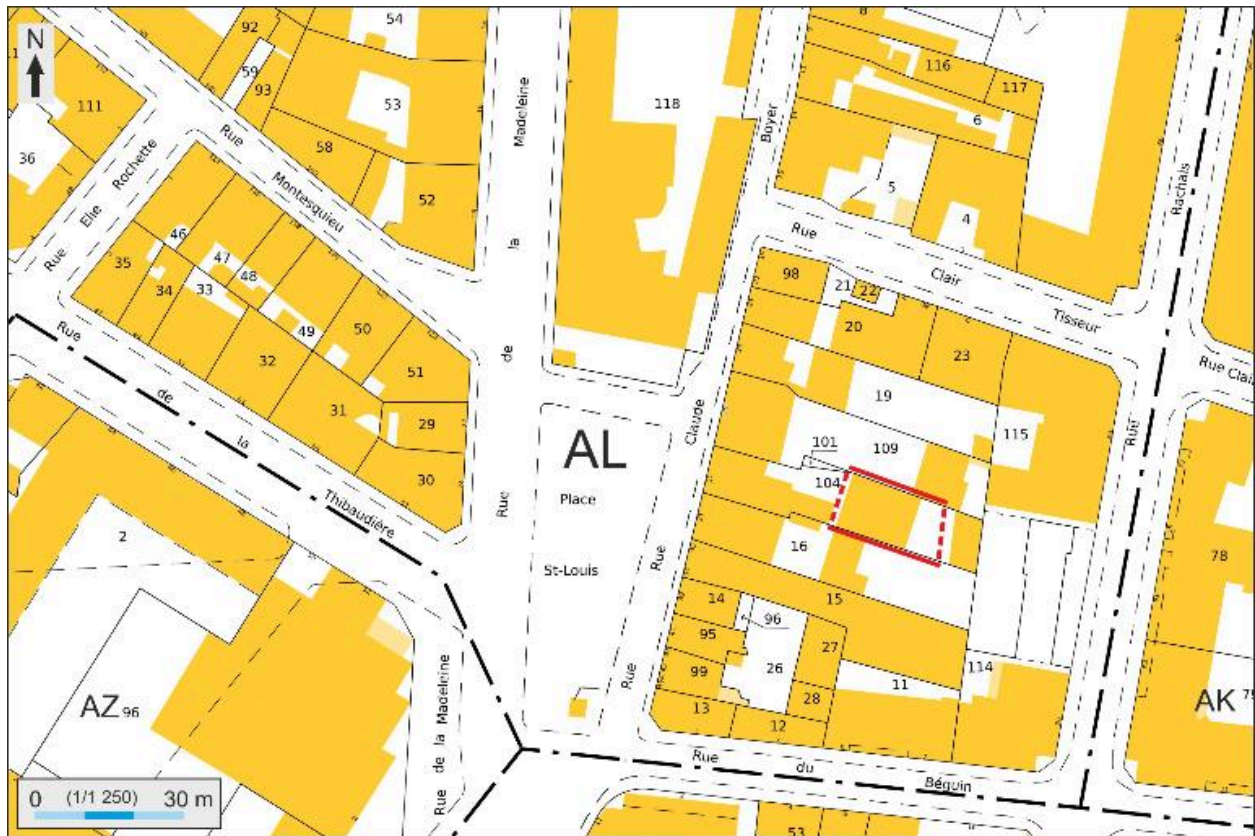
N

111
36
Rue Elie Rochette
92
59
93
54
53
58
52
Rue Montesquieu
46
35
34
33
47
48
49
50
51
32
31
29
30
Rue de la Thibaudière
2
AZ96
Rue de la Madeleine
Rue de la Madeleine
118
AL
Place St-Louis
Rue Claude Boyer
Rue Claude
Rue
8
116
117
6
5
4
Rue Clair Tisseur
98
21
22
20
23
19
115
101
109
104
16
15
14
95
96
99
26
27
28
13
12
11
114
Rue Rachais
Rue Claire
78
AK75
Rue du Béguin
53
0 (1/1 250) 30 m